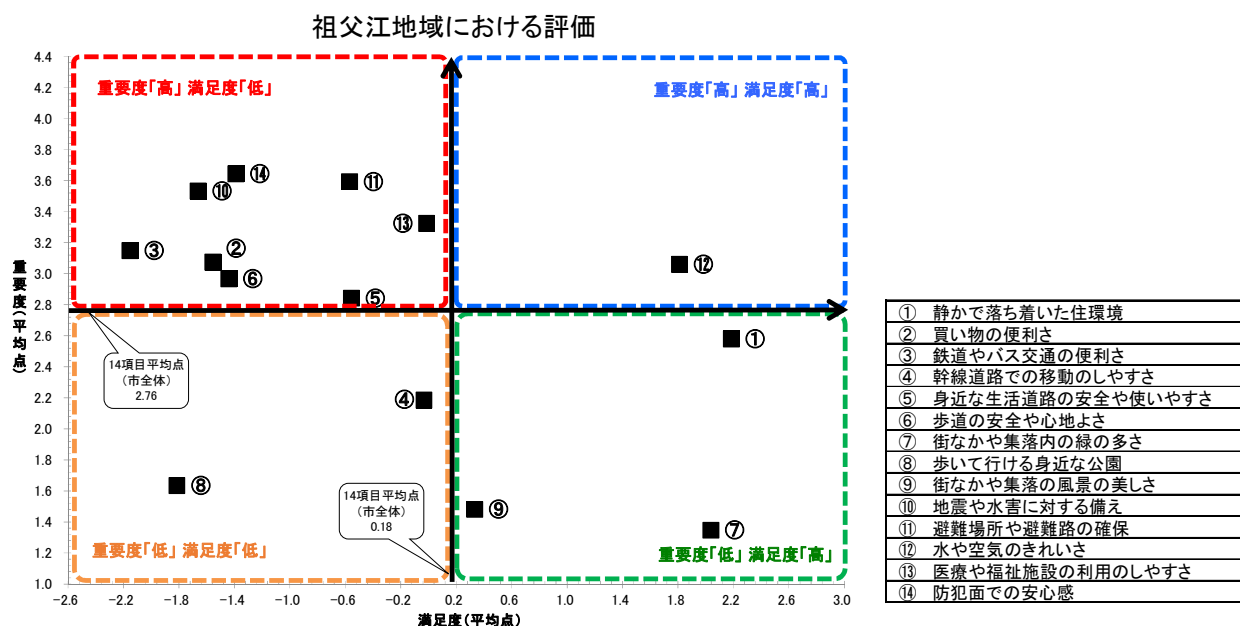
祖父江地域における評価

重要度「高」満足度「低」

重要度「高」満足度「高」

重要度「低」満足度「低」

重要度「低」満足度「高」

4.4
4.2
4.0
3.8
3.6
3.4
3.2
3.0
2.8
2.6
2.4
2.2
2.0
1.8
1.6
1.4
1.2
1.0

重要度（平均点）

−2.6 −2.2 −1.8 −1.4 −1.0 −0.6 −0.2 0.2 0.6 1.0 1.4 1.8 2.2 2.6 3.0

満足度（平均点）

⑭
⑩
⑪
⑬
③
②
⑥
⑤
⑫
①
④
⑧
⑨
⑦

14項目平均点
（市全体）
2.76

14項目平均点
（市全体）
0.18

| | |
|---|---|
| ① | 静かで落ち着いた住環境 |
| ② | 買い物の便利さ |
| ③ | 鉄道やバス交通の便利さ |
| ④ | 幹線道路での移動のしやすさ |
| ⑤ | 身近な生活道路の安全や使いやすさ |
| ⑥ | 歩道の安全や心地よさ |
| ⑦ | 街なかや集落内の緑の多さ |
| ⑧ | 歩いて行ける身近な公園 |
| ⑨ | 街なかや集落の風景の美しさ |
| ⑩ | 地震や水害に対する備え |
| ⑪ | 避難場所や避難路の確保 |
| ⑫ | 水や空気のきれいさ |
| ⑬ | 医療や福祉施設の利用のしやすさ |
| ⑭ | 防犯面での安心感 |